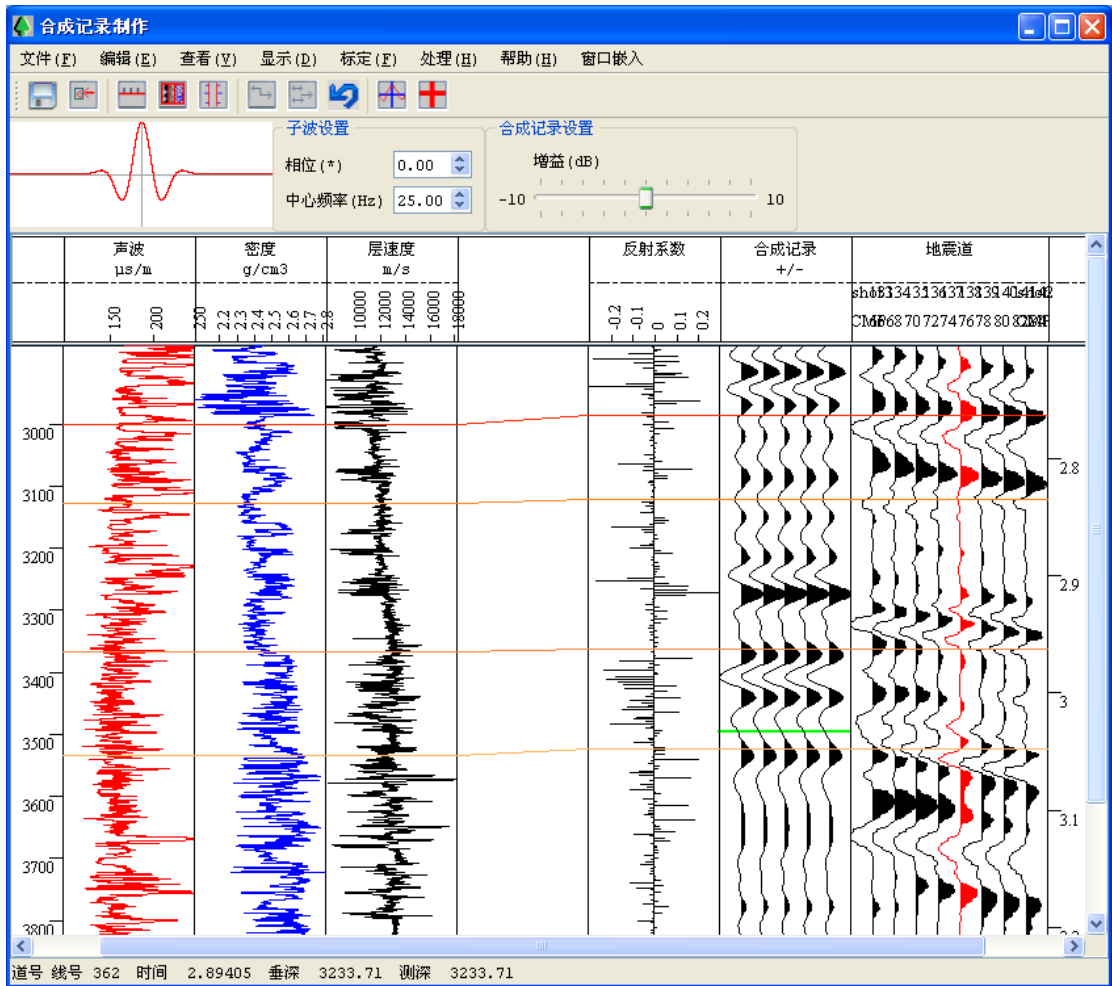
合成记录制作

文件(F) 编辑(E) 查看(V) 显示(D) 标定(F) 处理(H) 帮助(H) 窗口嵌入

子波设置
相位(*) 0.00
中心频率(Hz) 25.00

合成记录设置
增益(dB)
-10 10

声波 μs/m
150 200 250

密度 g/cm3
2.2 2.3 2.4 2.5 2.6 2.7 2.8

层速度 m/s
10000 12000 14000 16000 18000

反射系数
-0.2 -0.1 0 0.1 0.2

合成记录 +/-

地震道
shot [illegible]
CMP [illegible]

3000
3100
3200
3300
3400
3500
3600
3700
3800

2.8
2.9
3
3.1

道号 线号 362 时间 2.89405 垂深 3233.71 测深 3233.71